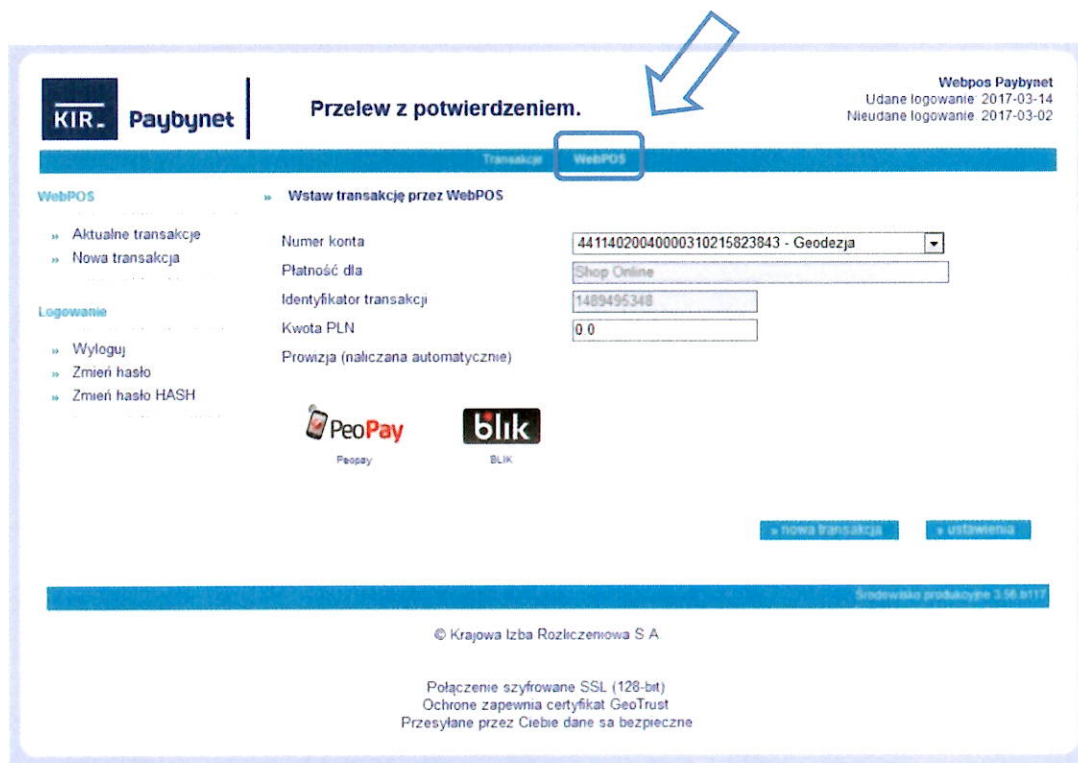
KIR. Paybynet

Przelew z potwierdzeniem.

Webpos Paybynet
Udane logowanie: 2017-03-14
Nieudane logowanie: 2017-03-02

Transakcje WebPOS

WebPOS

» Aktualne transakcje
» Nowa transakcja

Logowanie

» Wyloguj
» Zmień hasło
» Zmień hasło HASH

» Wstaw transakcję przez WebPOS

| | |
|---|---|
| Numer konta | 44114020040000310215823843 - Geodezja |
| Płatność dla | Shop Online |
| Identyfikator transakcji | 1489495348 |
| Kwota PLN | 0.0 |
| Prowizja (naliczana automatycznie) | |

PeoPay
Peopay

blik
BLIK

» nowa transakcja
» ustawienia

Środowisko produkcyjne 3.56.b117

© Krajowa Izba Rozliczeniowa S.A.

Połączenie szyfrowane SSL (128-bit)
Ochronę zapewnia certyfikat GeoTrust
Przesyłane przez Ciebie dane są bezpieczne